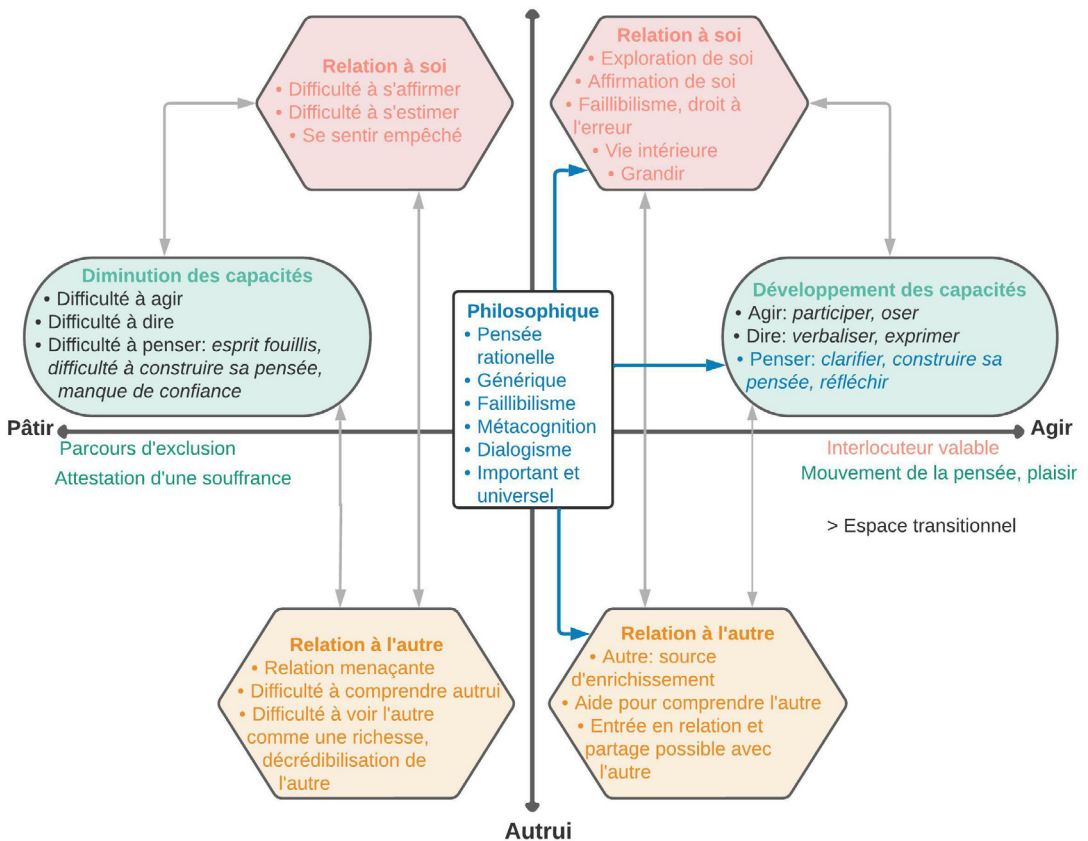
Relation à soi
• Difficulté à s'affirmer
• Difficulté à s'estimer
• Se sentir empêché

Relation à soi
• Exploration de soi
• Affirmation de soi
• Faillibilisme, droit à l'erreur
• Vie intérieure
• Grandir

Diminution des capacités
• Difficulté à agir
• Difficulté à dire
• Difficulté à penser: *esprit fouillis, difficulté à construire sa pensée, manque de confiance*

Philosophique
• Pensée rationelle
• Générique
• Faillibilisme
• Métacognition
• Dialogisme
• Important et universel

Développement des capacités
• Agir: *participer, oser*
• Dire: *verbaliser, exprimer*
• Penser: *clarifier, construire sa pensée, réfléchir*

Pâtir

Agir

Parcours d'exclusion
Attestation d'une souffrance

Interlocuteur valable
Mouvement de la pensée, plaisir

> Espace transitionnel

Relation à l'autre
• Relation menaçante
• Difficulté à comprendre autrui
• Difficulté à voir l'autre comme une richesse, décrédibilisation de l'autre

Relation à l'autre
• Autre: source d'enrichissement
• Aide pour comprendre l'autre
• Entrée en relation et partage possible avec l'autre

Autrui